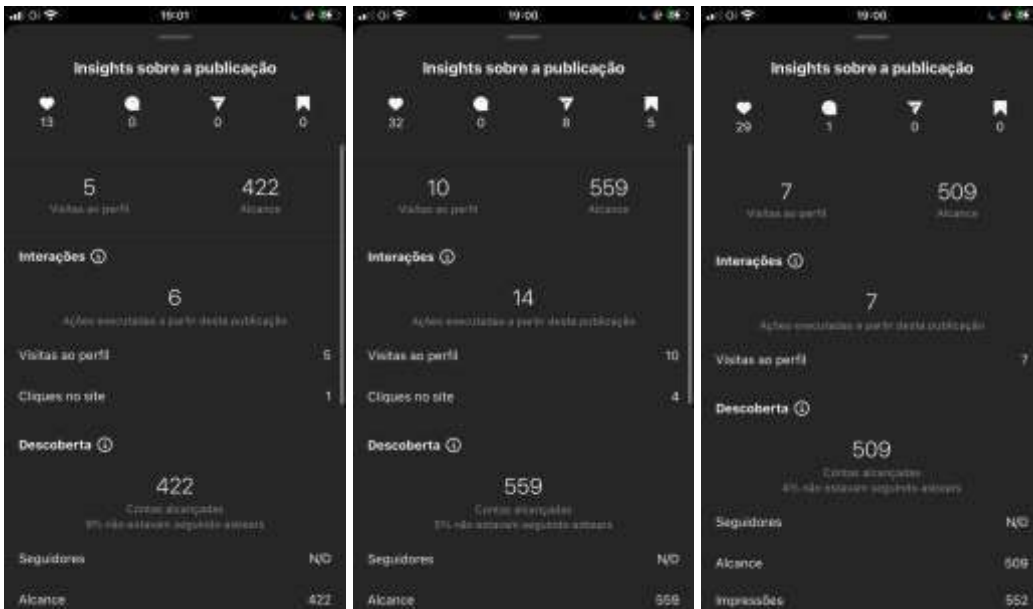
Oi 19:01

Insights sobre a publicação

13 0 0 0

5
Visitas ao perfil

422
Alcance

Interações

6
Ações executadas a partir desta publicação

Visitas ao perfil 5

Cliques no site 1

Descoberta

422
Contas alcançadas
9% não estavam seguindo você

Seguidores N/D

Alcance 422

Oi 19:00

Insights sobre a publicação

32 0 8 5

10
Visitas ao perfil

559
Alcance

Interações

14
Ações executadas a partir desta publicação

Visitas ao perfil 10

Cliques no site 4

Descoberta

559
Contas alcançadas
5% não estavam seguindo você

Seguidores N/D

Alcance 559

Oi 19:00

Insights sobre a publicação

29 1 0 0

7
Visitas ao perfil

509
Alcance

Interações

7
Ações executadas a partir desta publicação

Visitas ao perfil 7

Descoberta

509
Contas alcançadas
4% não estavam seguindo você

Seguidores N/D

Alcance 509

Impressões 552